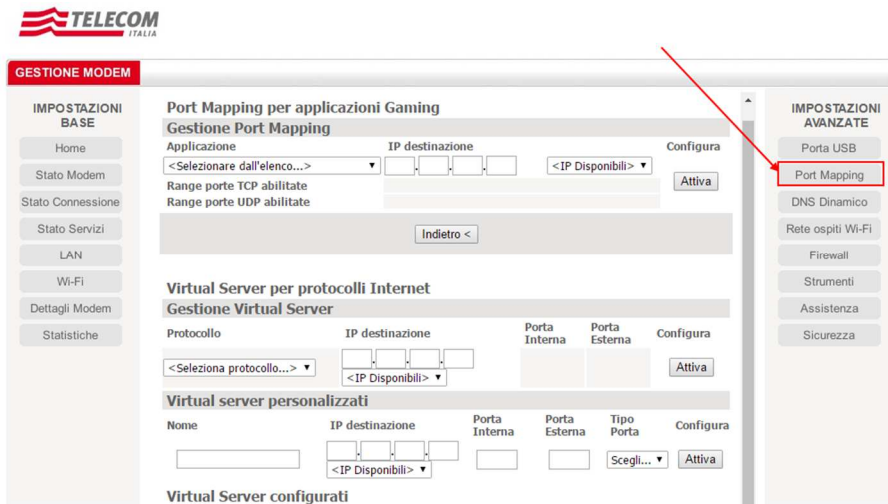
TELECOM
ITALIA

GESTIONE MODEM

IMPOSTAZIONI BASE
Home
Stato Modem
Stato Connessione
Stato Servizi
LAN
Wi-Fi
Dettagli Modem
Statistiche

Port Mapping per applicazioni Gaming
Gestione Port Mapping

| Applicazione | IP destinazione | | Configura |
|---|---|---|---|
| <Selezionare dall'elenco...> | . . . | <IP Disponibili> | Attiva |
| Range porte TCP abilitate | | | |
| Range porte UDP abilitate | | | |

Indietro <

Virtual Server per protocolli Internet
Gestione Virtual Server

| Protocollo | IP destinazione | Porta Interna | Porta Esterna | Configura |
|---|---|---|---|---|
| <Seleziona protocollo...> | <IP Disponibili> | | | Attiva |

Virtual server personalizzati

| Nome | IP destinazione | Porta Interna | Porta Esterna | Tipo Porta | Configura |
|---|---|---|---|---|---|
| | <IP Disponibili> | | | Scegli... | Attiva |

Virtual Server configurati

IMPOSTAZIONI AVANZATE
Porta USB
Port Mapping
DNS Dinamico
Rete ospiti Wi-Fi
Firewall
Strumenti
Assistenza
Sicurezza